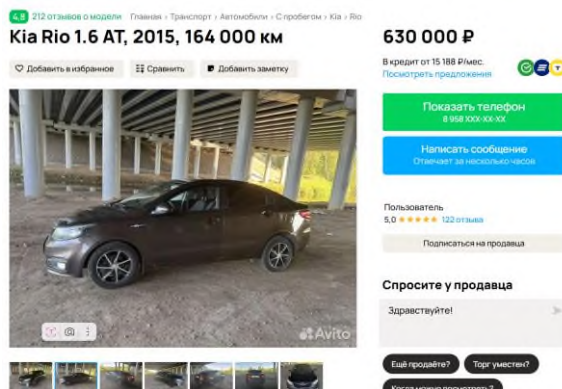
4.8 212 отзывов о модели Главная · Транспорт · Автомобили · С пробегом · Kia · Rio

Kia Rio 1.6 AT, 2015, 164 000 км

Добавить в избранное Сравнить Добавить заметку

Avito

630 000 ₽

В кредит от 15 188 ₽/мес.
Посмотреть предложения

Показать телефон
8 958 XXX-XX-XX

Написать сообщение
Отвечает за несколько часов

Пользователь
5,0 ★★★★★ 122 отзыва

Подписаться на продавца

Спросите у продавца

Здравствуйте!

Ещё продаёте? Торг уместен?

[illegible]